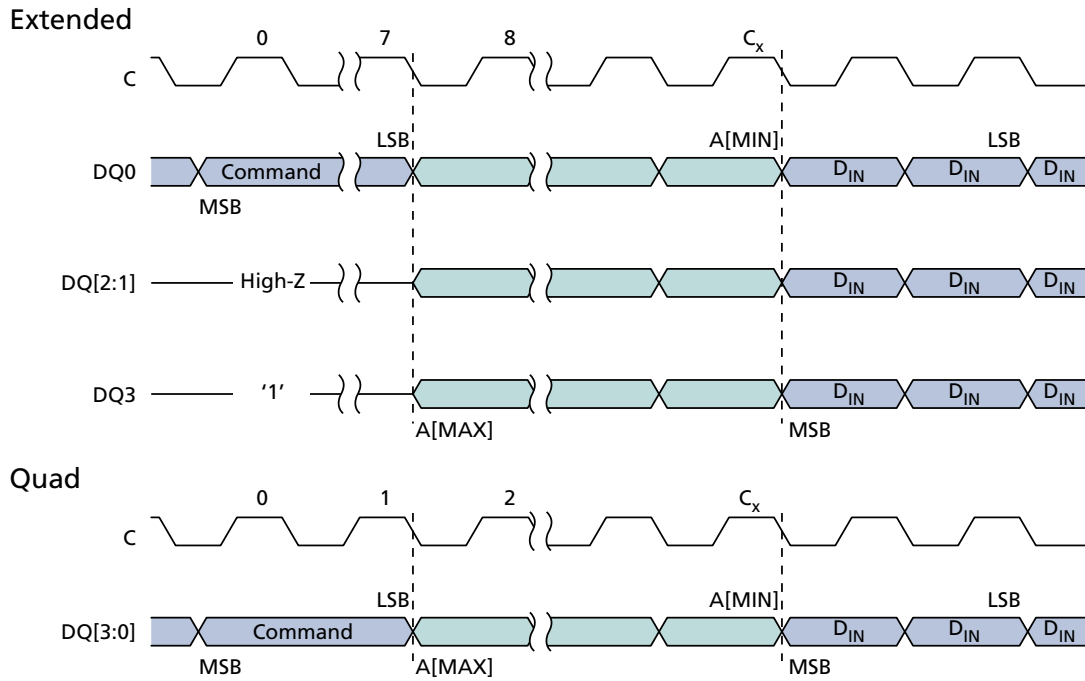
Extended

0
7
8
$C_x$
C
LSB
A[MIN]
LSB
DQ0
Command
$D_{IN}$
$D_{IN}$
$D_{IN}$
MSB
DQ[2:1]
High-Z
$D_{IN}$
$D_{IN}$
$D_{IN}$
DQ3
'1'
$D_{IN}$
$D_{IN}$
$D_{IN}$
A[MAX]
MSB

Quad

0
1
2
$C_x$
C
LSB
A[MIN]
LSB
DQ[3:0]
Command
$D_{IN}$
$D_{IN}$
$D_{IN}$
MSB
A[MAX]
MSB